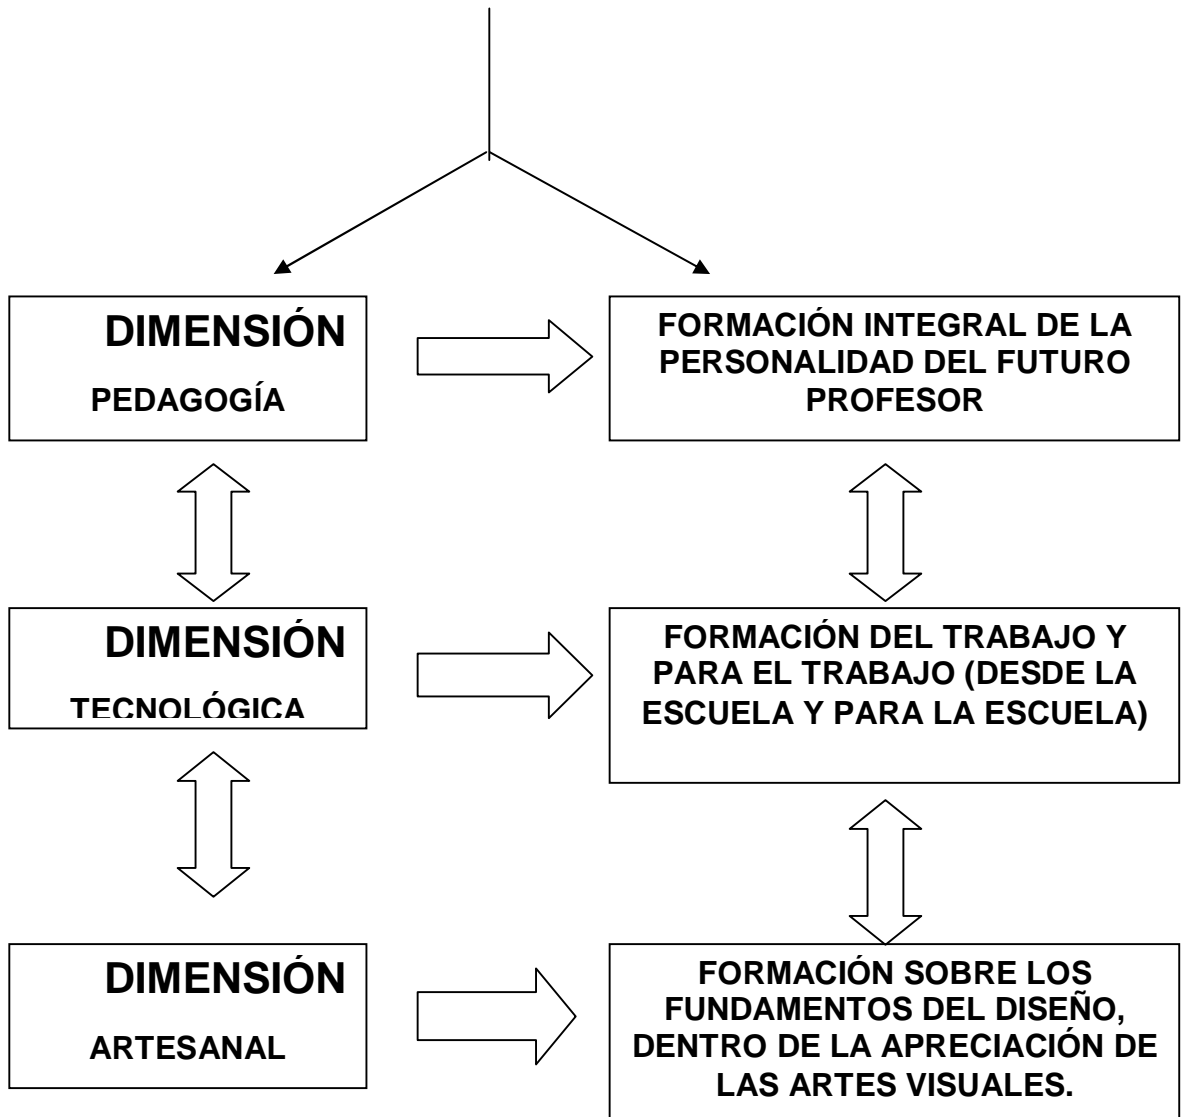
DIMENSIÓN

PEDAGOGÍA

FORMACIÓN INTEGRAL DE LA PERSONALIDAD DEL FUTURO PROFESOR

DIMENSIÓN

TECNOLÓGICA

FORMACIÓN DEL TRABAJO Y PARA EL TRABAJO (DESDE LA ESCUELA Y PARA LA ESCUELA)

DIMENSIÓN

ARTESANAL

FORMACIÓN SOBRE LOS FUNDAMENTOS DEL DISEÑO, DENTRO DE LA APRECIACIÓN DE LAS ARTES VISUALES.